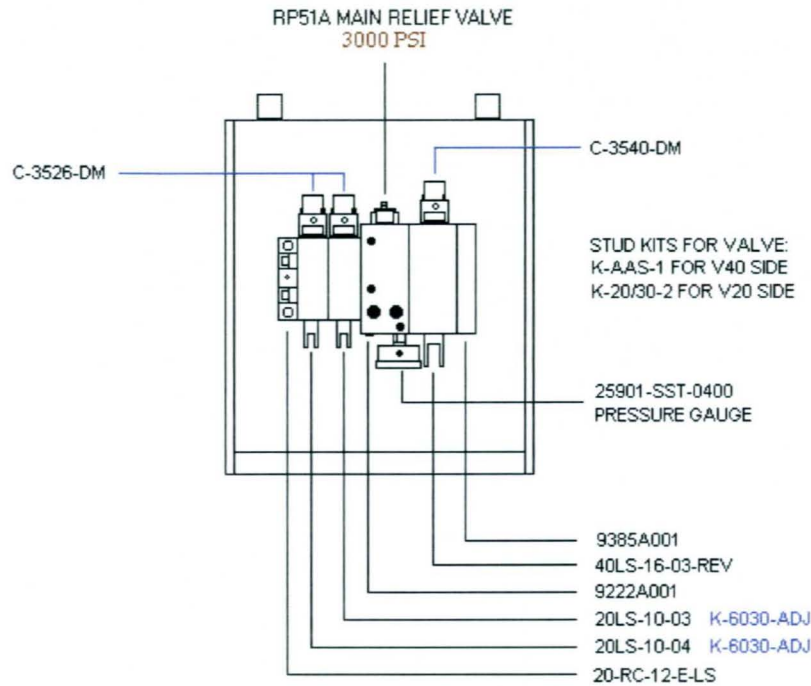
RP51A MAIN RELIEF VALVE
3000 PSI

C-3526-DM

C-3540-DM

STUD KITS FOR VALVE:
K-AAS-1 FOR V40 SIDE
K-20/30-2 FOR V20 SIDE

25901-SST-0400
PRESSURE GAUGE

9385A001
40LS-16-03-REV
9222A001
20LS-10-03 K-6030-ADJ
20LS-10-04 K-6030-ADJ
20-RC-12-E-LS